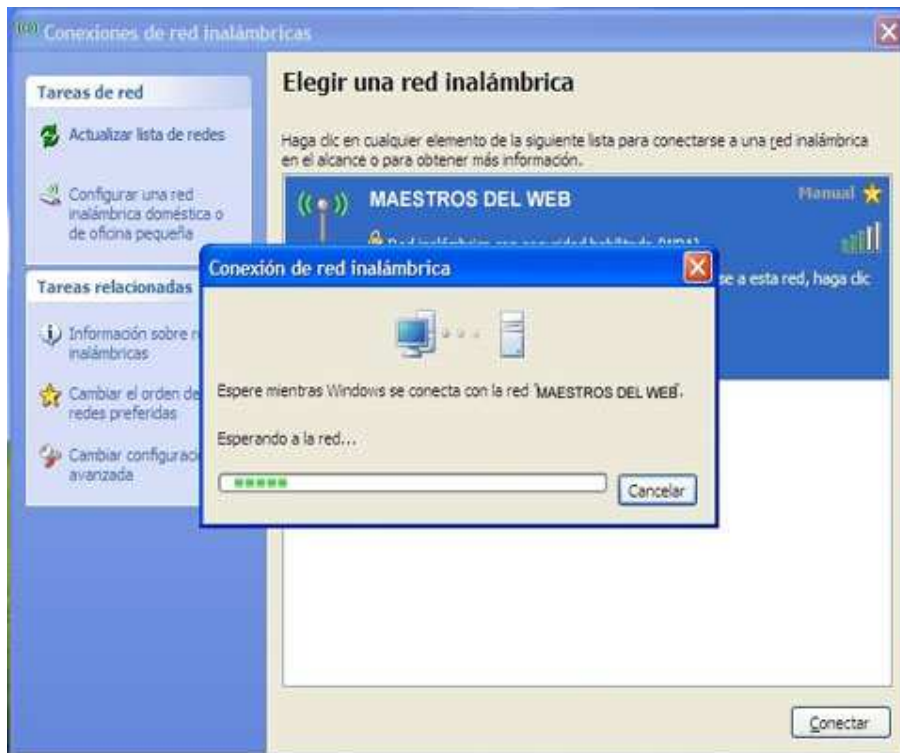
Conexiones de red inalámbricas

Tareas de red

Actualizar lista de redes

Configurar una red inalámbrica doméstica o de oficina pequeña

Tareas relacionadas

Información sobre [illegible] inalámbricas

Cambiar el orden de redes preferidas

Cambiar configuraci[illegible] avanzada

Elegir una red inalámbrica

Haga clic en cualquier elemento de la siguiente lista para conectarse a una red inalámbrica en el alcance o para obtener más información.

MAESTROS DEL WEB

Manual

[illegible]

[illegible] se a esta red, haga clic

Conexión de red inalámbrica

Espere mientras Windows se conecta con la red 'MAESTROS DEL WEB'.

Esperando a la red...

Cancelar

Conectar